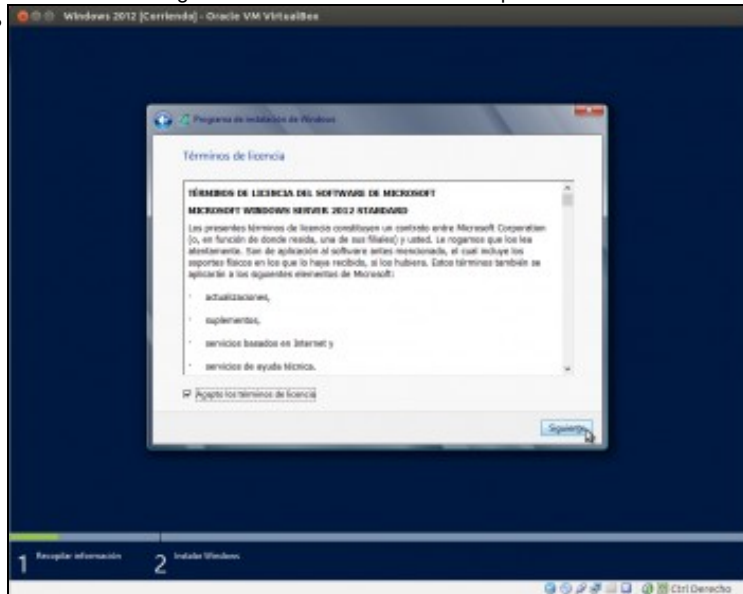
Windows 2012 [Corriendo] - Oracle VM VirtualBox

Programa de instalación de Windows

Términos de licencia

TÉRMINOS DE LICENCIA DEL SOFTWARE DE MICROSOFT

MICROSOFT WINDOWS SERVER 2012 STANDARD

Los presentes términos de licencia constituyen un contrato entre Microsoft Corporation (o, en función de donde resida, una de sus filiales) y usted. Le rogamos que los lea atentamente. Son de aplicación al software antes mencionado, el cual incluye los soportes físicos en los que lo haya recibido, si los hubiera. Estos términos también se aplicarán a los siguientes elementos de Microsoft:

· actualizaciones,

· suplementos,

· servicios basados en Internet y

· servicios de ayuda técnica.

Acepto los términos de licencia

Siguiente

1 Recopilar información

2 Instalar Windows

Ctrl Derecho